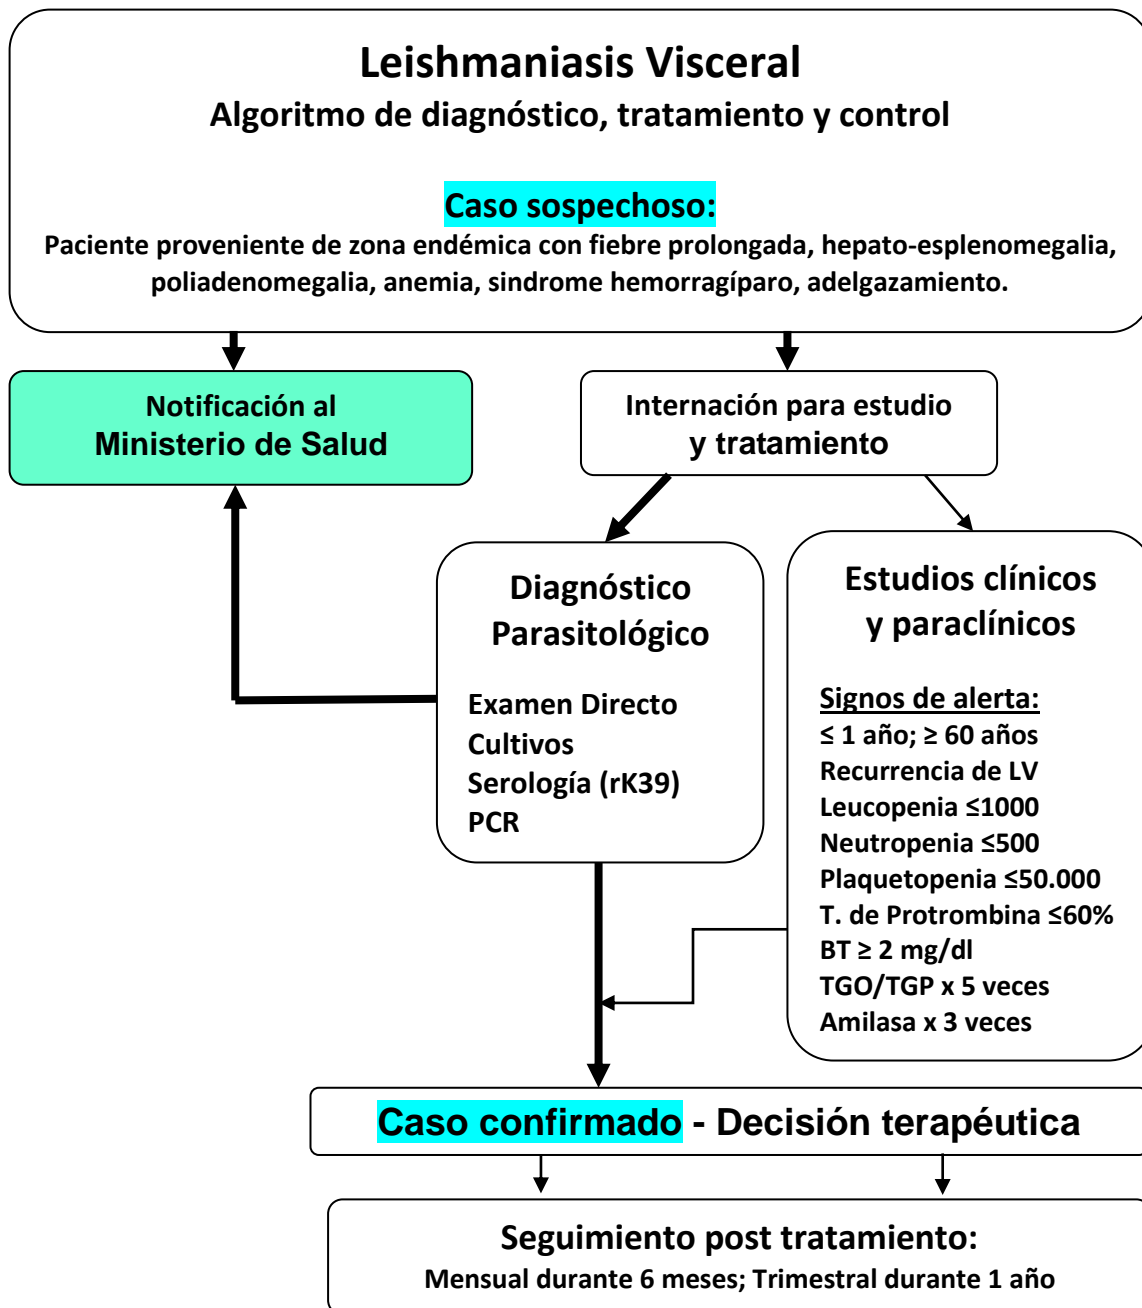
Leishmaniasis Visceral
Algoritmo de diagnóstico, tratamiento y control

Caso sospechoso:
Paciente proveniente de zona endémica con fiebre prolongada, hepato-esplenomegalia, poliadenomegalia, anemia, sindrome hemorragíparo, adelgazamiento.

Notificación al Ministerio de Salud

Internación para estudio y tratamiento

Diagnóstico Parasitológico

Examen Directo
Cultivos
Serología (rK39)
PCR

Estudios clínicos y paraclínicos

Signos de alerta:
≤ 1 año; ≥ 60 años
Recurrencia de LV
Leucopenia ≤1000
Neutropenia ≤500
Plaquetopenia ≤50.000
T. de Protrombina ≤60%
BT ≥ 2 mg/dl
TGO/TGP x 5 veces
Amilasa x 3 veces

Caso confirmado - Decisión terapéutica

Seguimiento post tratamiento:
Mensual durante 6 meses; Trimestral durante 1 año